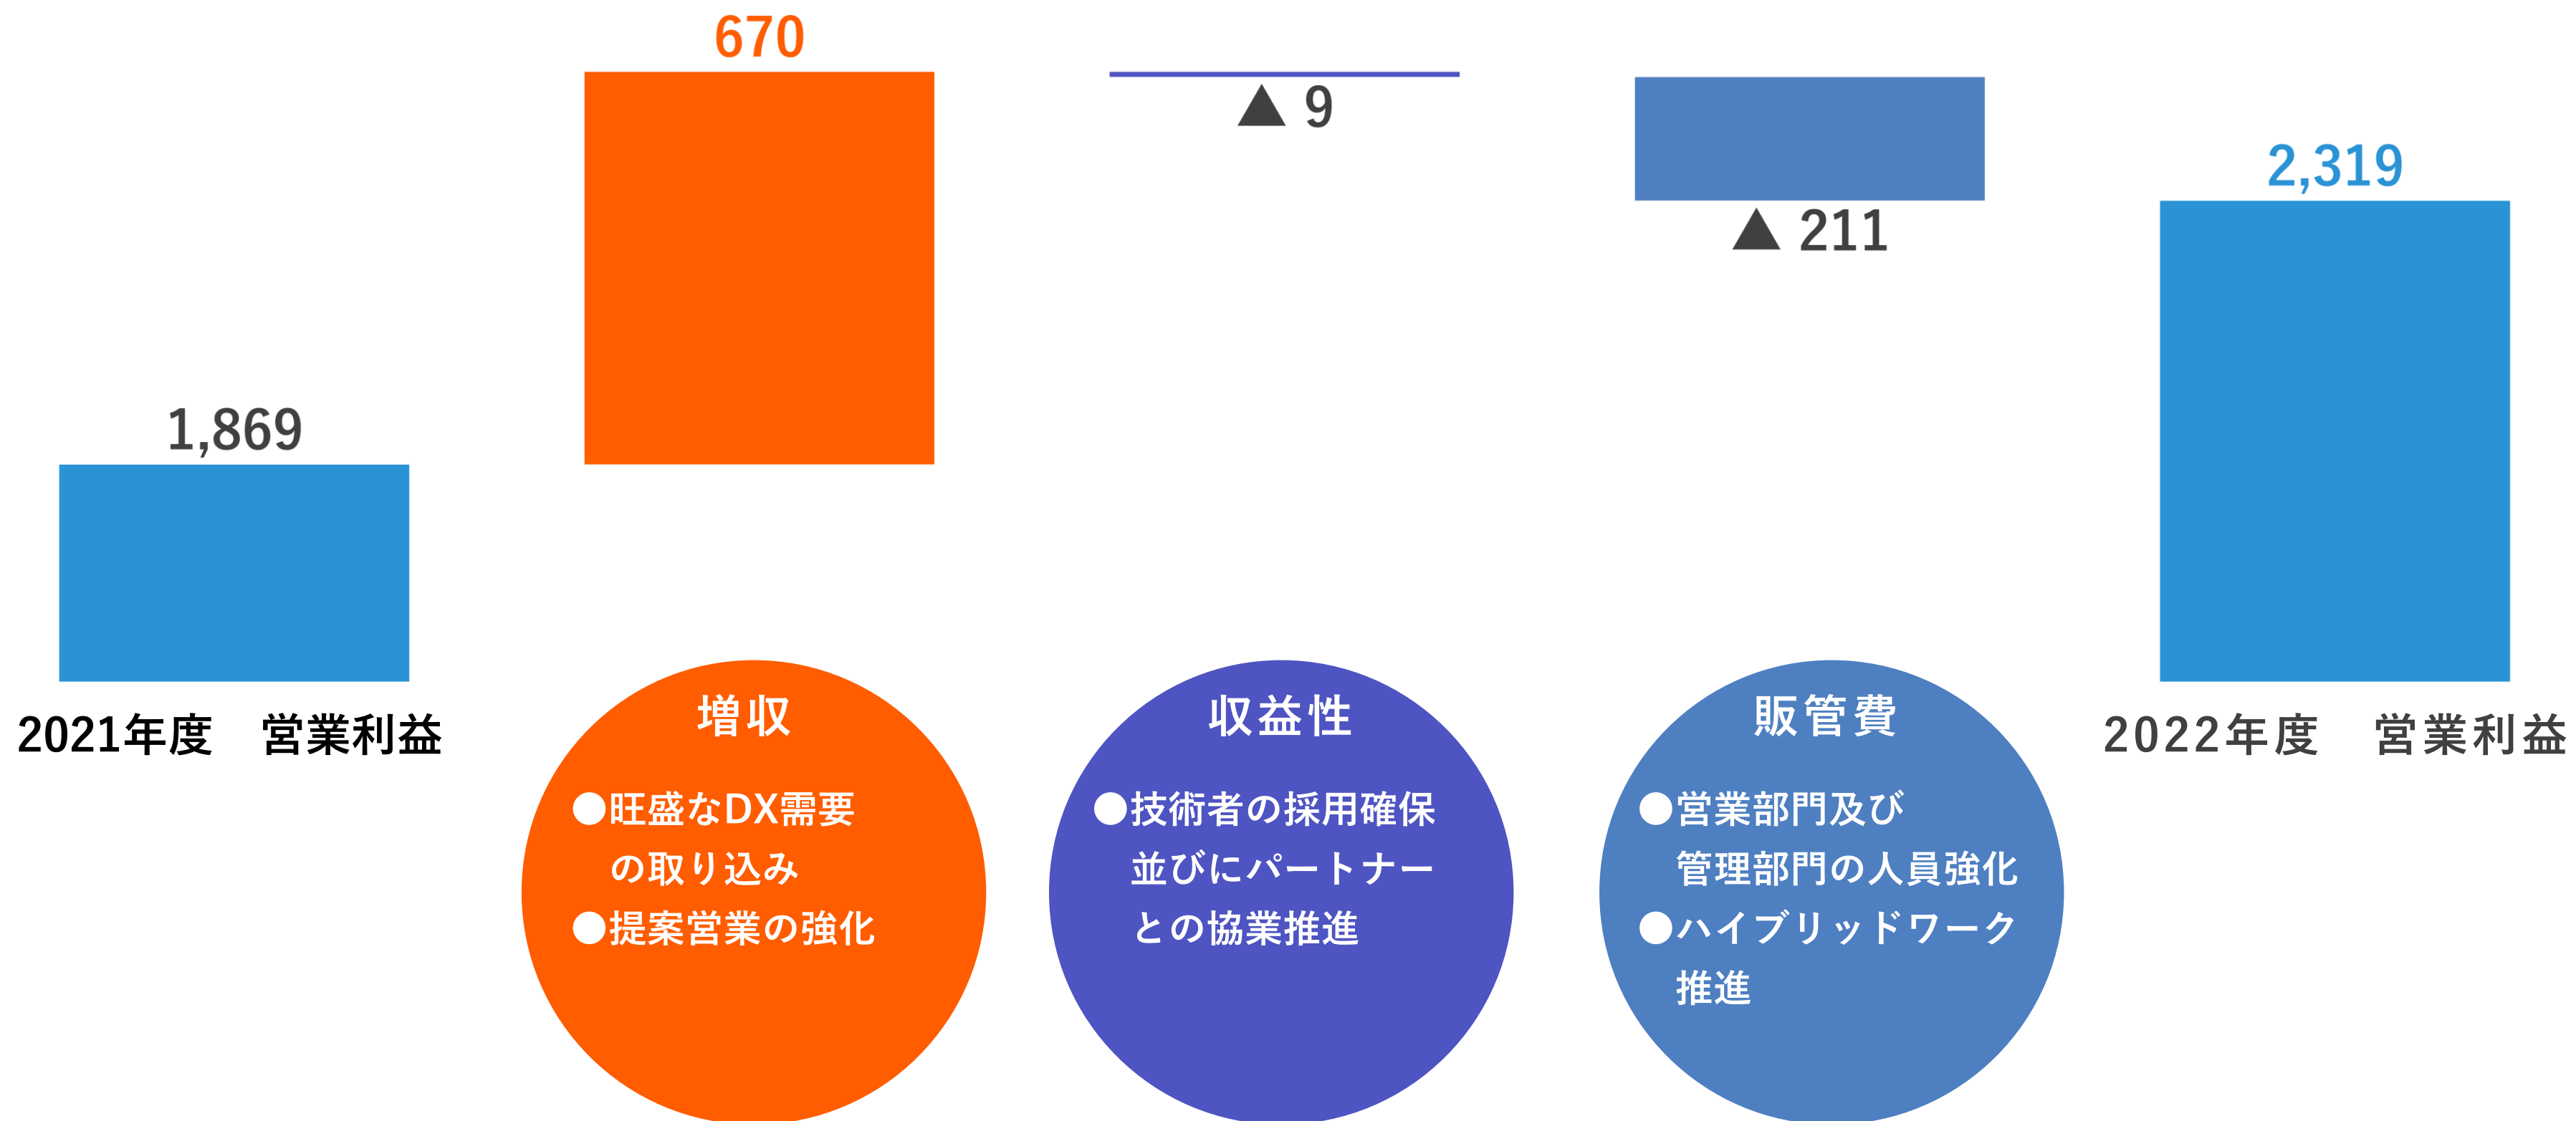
670

▲9

▲211

2,319

1,869

2021年度　営業利益

増収

●旺盛なDX需要の取り込み
●提案営業の強化

収益性

●技術者の採用確保並びにパートナーとの協業推進

販管費

●営業部門及び管理部門の人員強化
●ハイブリッドワーク推進

2022年度　営業利益